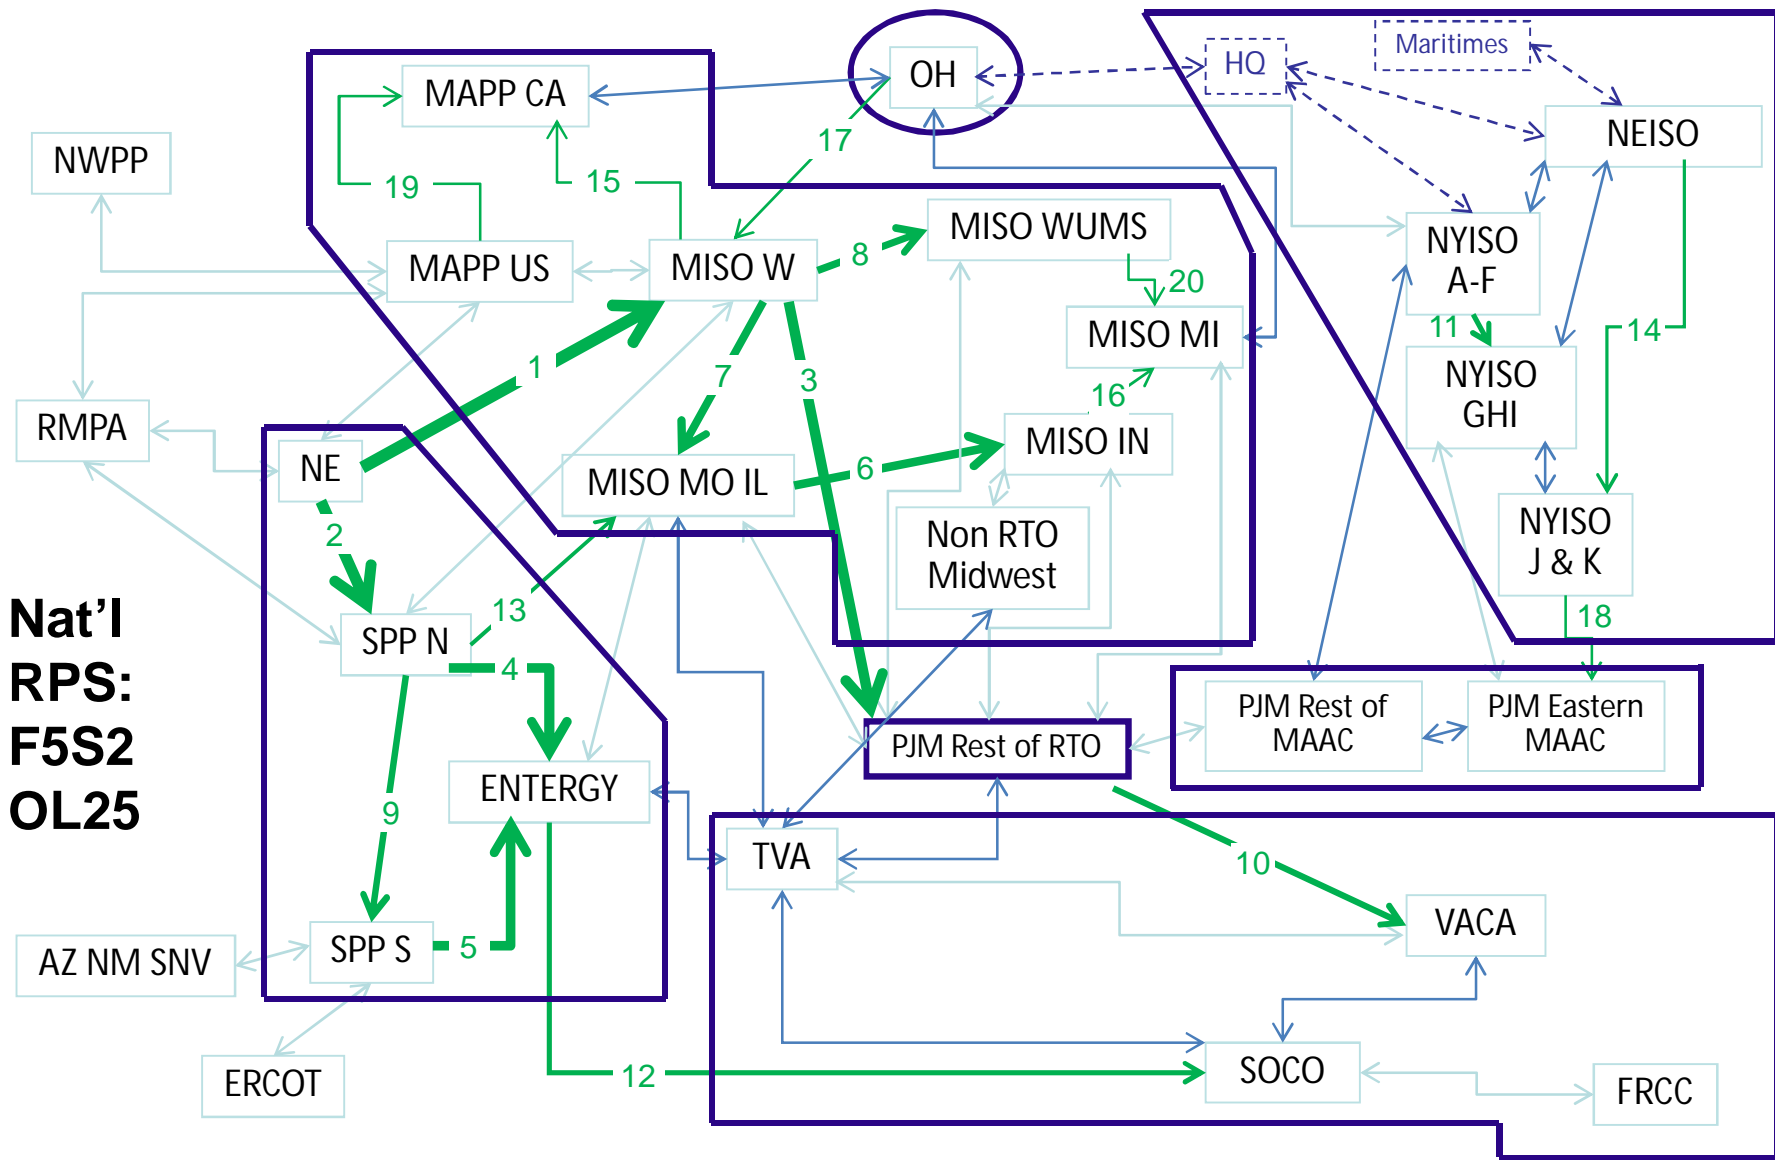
Nat'l RPS: F5S2 OL25

MAPP CA
OH
HQ
Maritimes
NEISO
NWPP
19
15
17
MAPP US
MISO W
8
MISO WUMS
20
MISO MI
NYISO A-F
11
14
NYISO GHI
RMPA
1
7
3
16
NE
MISO MO IL
6
MISO IN
2
Non RTO Midwest
NYISO J & K
SPP N
13
18
4
PJM Rest of MAAC
PJM Eastern MAAC
PJM Rest of RTO
9
ENTERGY
TVA
10
VACA
AZ NM SNV
SPP S
5
SOCO
FRCC
ERCOT
12